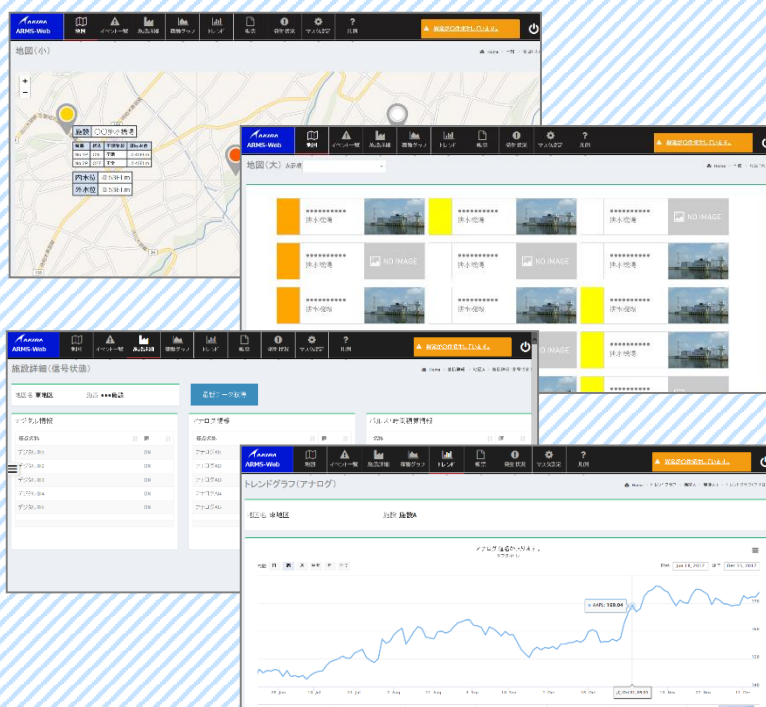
AKIRA ARMS-Web

地図 イベント一覧 施設詳細 複数グラフ トレンド 帳票 保存状況 マスタ設定 凡例

地図(小)

施設 〇〇浄水場

内水位 外水位

地図(大)

**********
浄水処理

NO IMAGE

施設詳細(信号状態)

地区名 ●地区 施設 ●●●施設

デジタル情報

アナログ情報

トレンドグラフ(アナログ)

地区名 ●地区 施設 施設A

Home

From Jun 10, 2017 To Dec 11, 2017

AAPL: 128.04